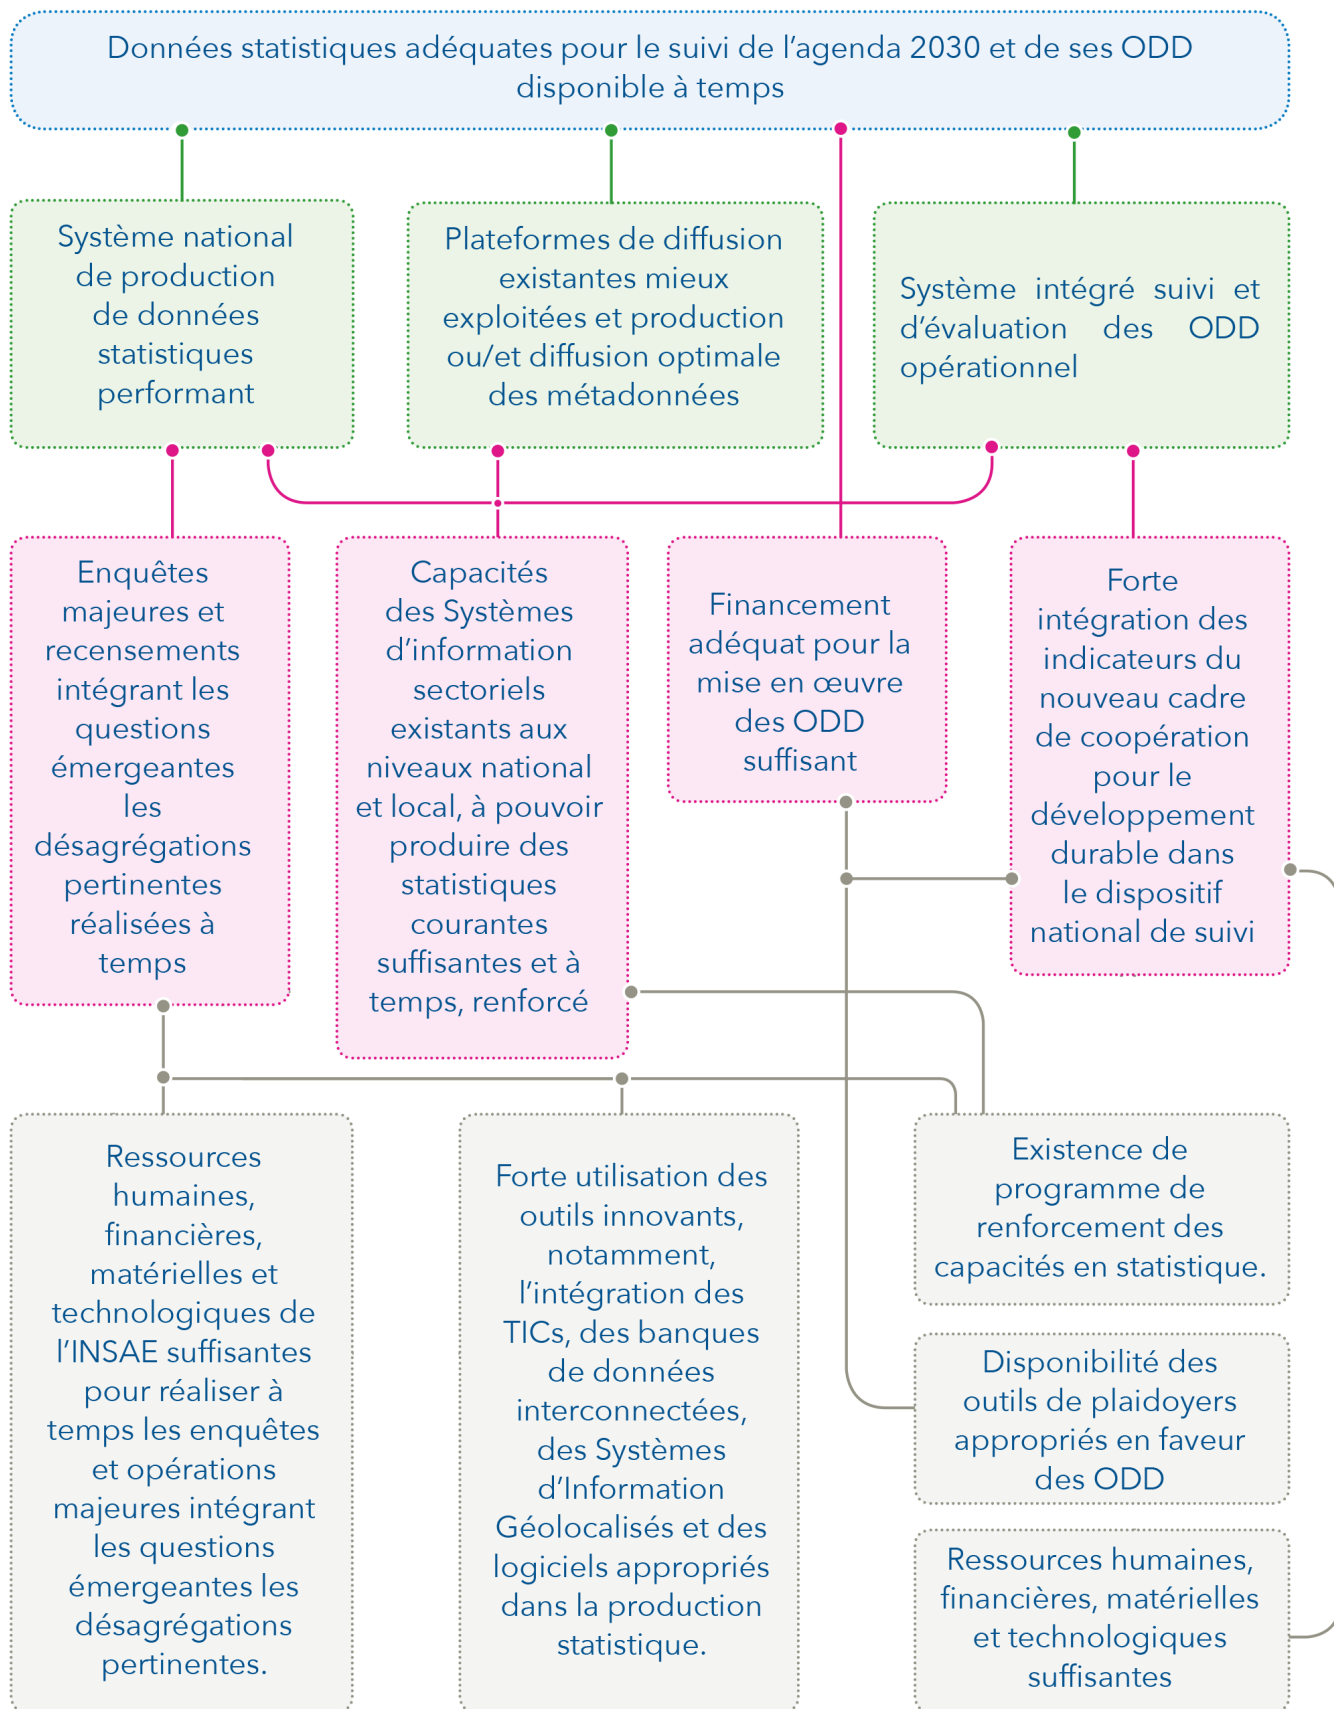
Données statistiques adéquates pour le suivi de l'agenda 2030 et de ses ODD disponible à temps

Système national de production de données statistiques performant

Plateformes de diffusion existantes mieux exploitées et production ou/et diffusion optimale des métadonnées

Système intégré suivi et d'évaluation des ODD opérationnel

Enquêtes majeures et recensements intégrant les questions émergeantes les désagrégations pertinentes réalisées à temps

Capacités des Systèmes d'information sectoriels existants aux niveaux national et local, à pouvoir produire des statistiques courantes suffisantes et à temps, renforcé

Financement adéquat pour la mise en œuvre des ODD suffisant

Forte intégration des indicateurs du nouveau cadre de coopération pour le développement durable dans le dispositif national de suivi

Ressources humaines, financières, matérielles et technologiques de l'INSAE suffisantes pour réaliser à temps les enquêtes et opérations majeures intégrant les questions émergeantes les désagrégations pertinentes.

Forte utilisation des outils innovants, notamment, l'intégration des TICs, des banques de données interconnectées, des Systèmes d'Information Géolocalisés et des logiciels appropriés dans la production statistique.

Existence de programme de renforcement des capacités en statistique.

Disponibilité des outils de plaidoyers appropriés en faveur des ODD

Ressources humaines, financières, matérielles et technologiques suffisantes